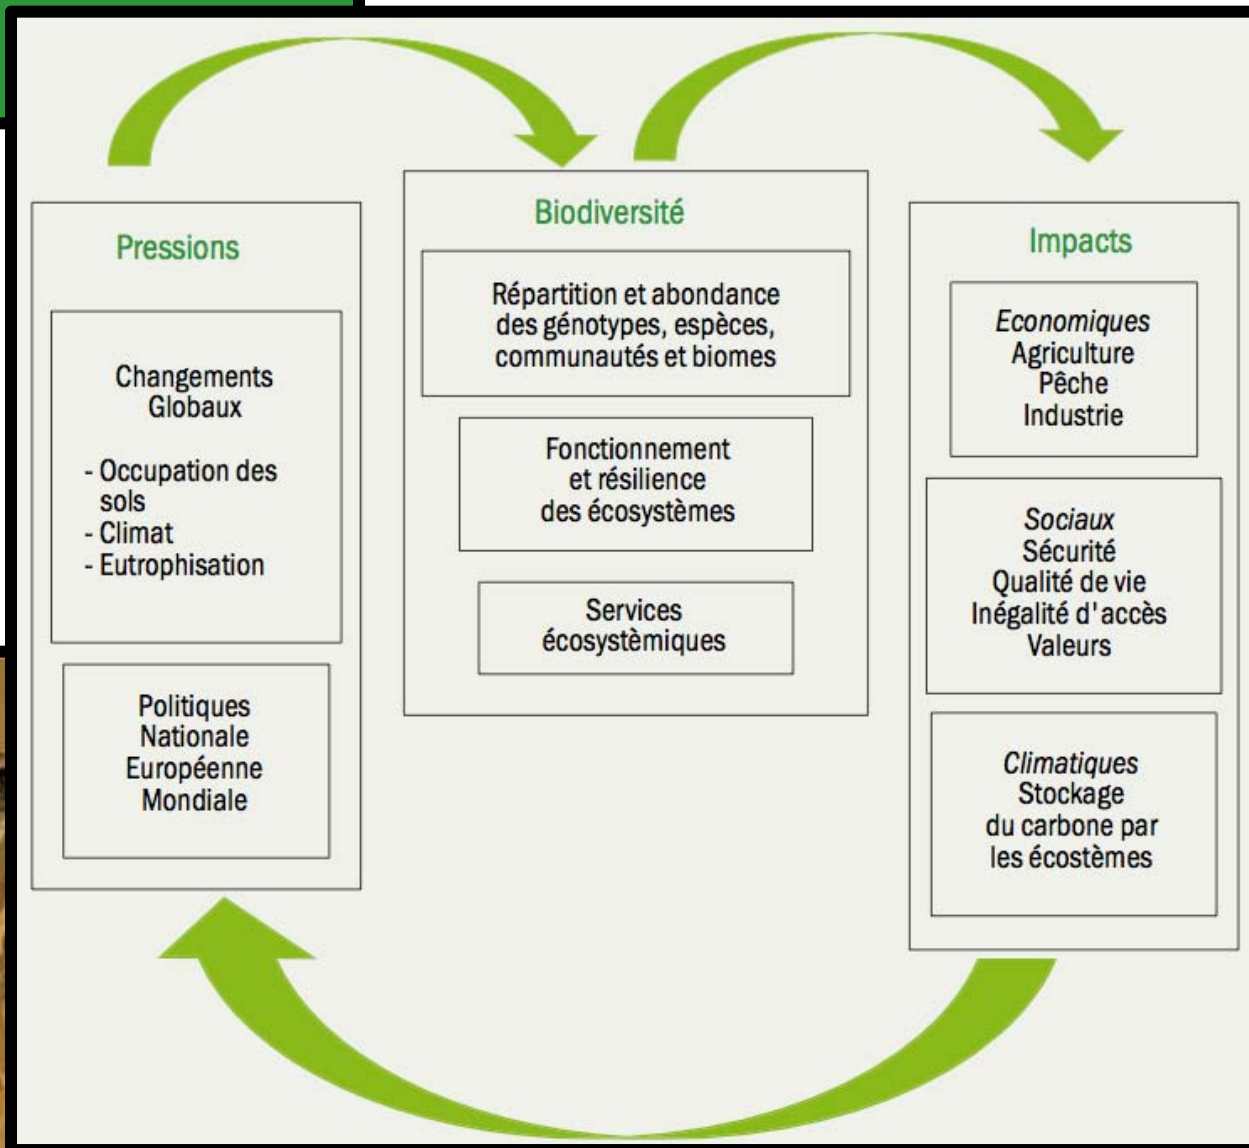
Pressions

Changements Globaux

- Occupation des sols
- Climat
- Eutrophisation

Politiques
Nationale
Européenne
Mondiale

Biodiversité

Répartition et abondance des génotypes, espèces, communautés et biomes

Fonctionnement et résilience des écosystèmes

Services écosystèmiques

Impacts

*Economiques*
Agriculture
Pêche
Industrie

*Sociaux*
Sécurité
Qualité de vie
Inégalité d'accès
Valeurs

*Climatiques*
Stockage du carbone par les écostèmes